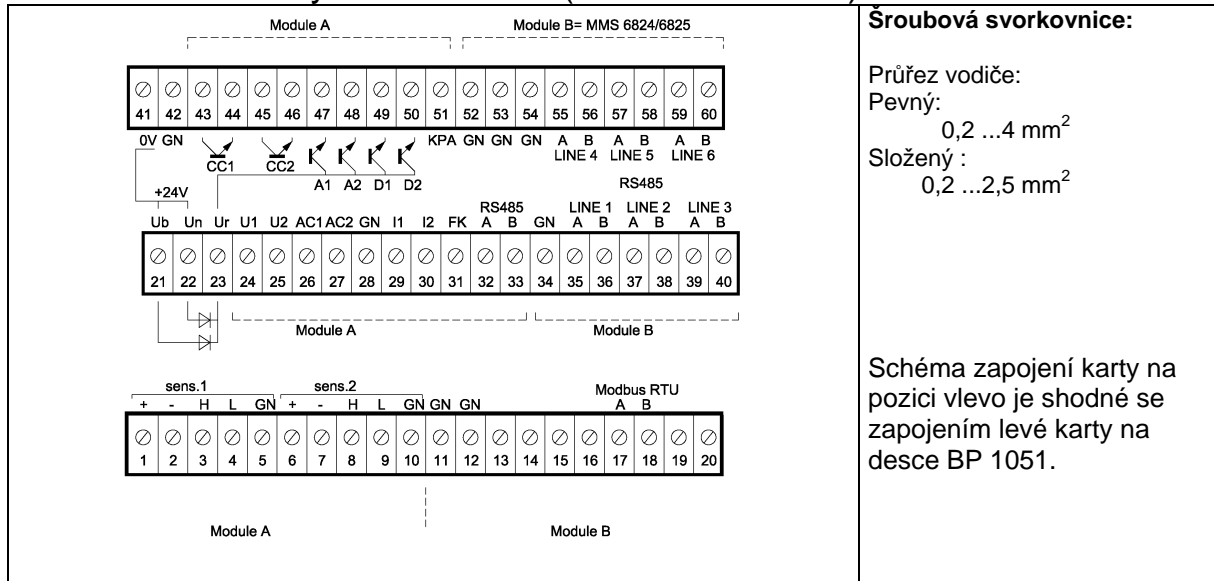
Module A

Module B= MMS 6824/6825

| 41 | 42 | 43 | 44 | 45 | 46 | 47 | 48 | 49 | 50 | 51 | 52 | 53 | 54 | 55 | 56 | 57 | 58 | 59 | 60 |
|---|---|---|---|---|---|---|---|---|---|---|---|---|---|---|---|---|---|---|---|

0V GN CC1 CC2 A1 A2 D1 D2 KPA GN GN GN A B LINE 4 A B LINE 5 A B LINE 6

+24V

RS485

Ub Un Ur U1 U2 AC1 AC2 GN I1 I2 FK RS485 A B GN LINE 1 A B LINE 2 A B LINE 3 A B

| 21 | 22 | 23 | 24 | 25 | 26 | 27 | 28 | 29 | 30 | 31 | 32 | 33 | 34 | 35 | 36 | 37 | 38 | 39 | 40 |
|---|---|---|---|---|---|---|---|---|---|---|---|---|---|---|---|---|---|---|---|

Module A

Module B

sens.1 + - H L GN sens.2 + - H L GN GN GN Modbus RTU A B

| 1 | 2 | 3 | 4 | 5 | 6 | 7 | 8 | 9 | 10 | 11 | 12 | 13 | 14 | 15 | 16 | 17 | 18 | 19 | 20 |
|---|---|---|---|---|---|---|---|---|---|---|---|---|---|---|---|---|---|---|---|

Module A

Module B

**Šroubová svorkovnice:**

Průřez vodiče:
Pevný:
0,2 ...4 mm$^2$
Složený :
0,2 ...2,5 mm$^2$

Schéma zapojení karty na pozici vlevo je shodné se zapojením levé karty na desce BP 1051.